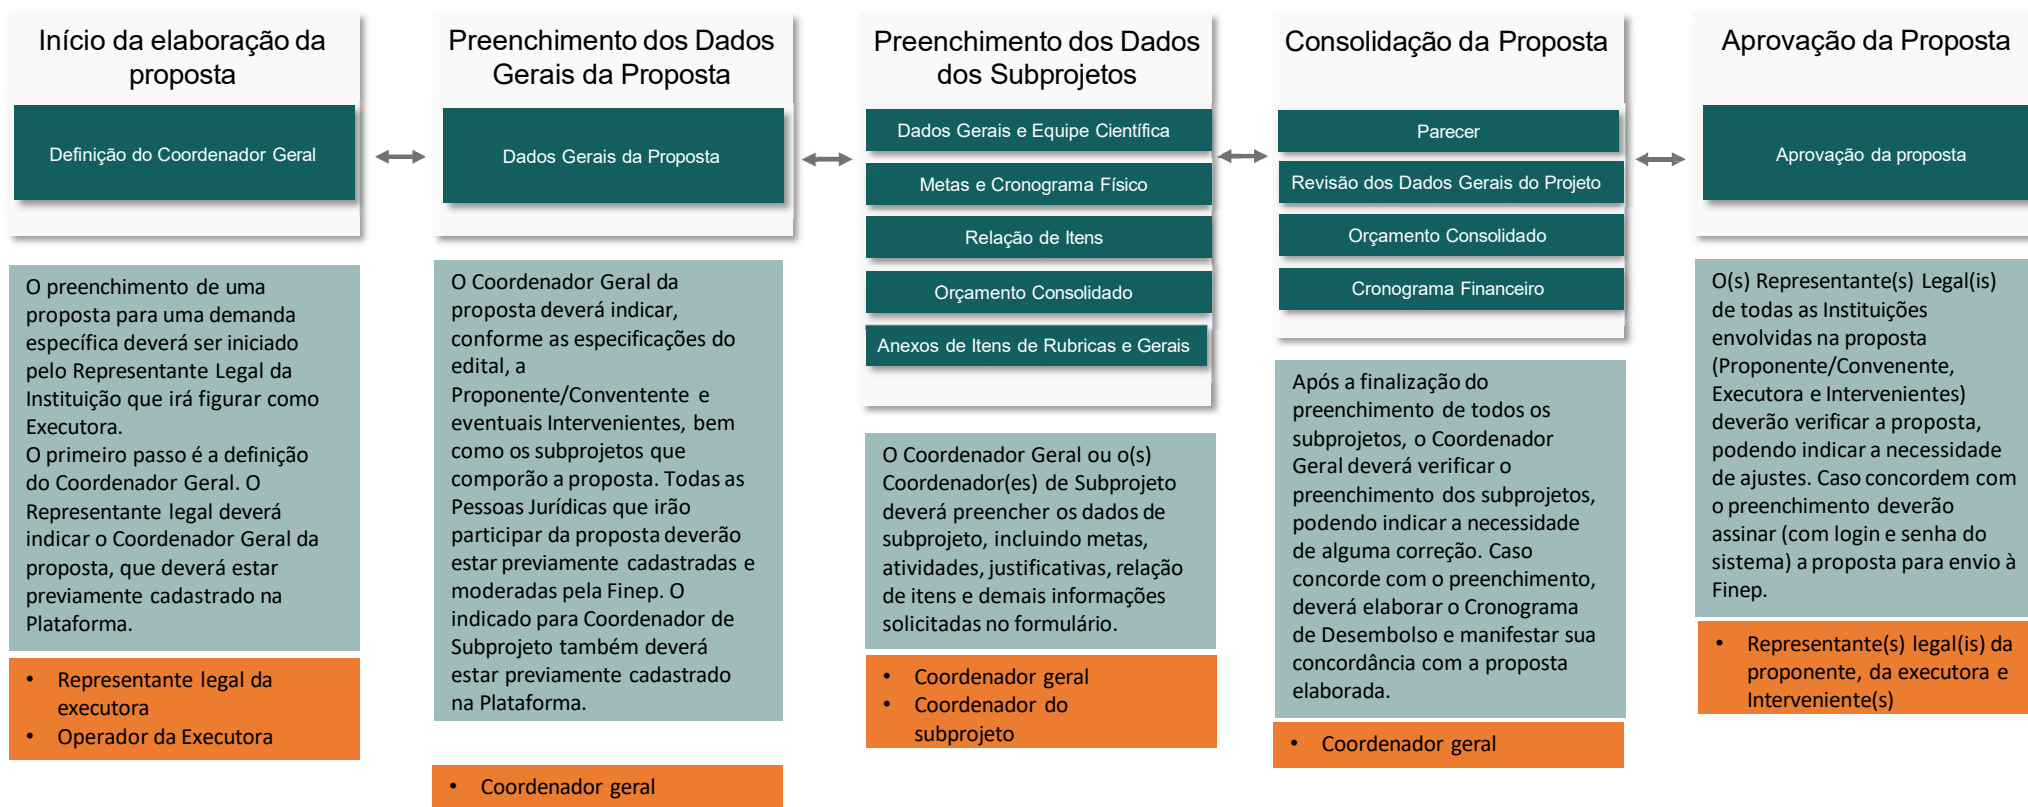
Início da elaboração da proposta

Definição do Coordenador Geral

O preenchimento de uma proposta para uma demanda específica deverá ser iniciado pelo Representante Legal da Instituição que irá figurar como Executora.
O primeiro passo é a definição do Coordenador Geral. O Representante legal deverá indicar o Coordenador Geral da proposta, que deverá estar previamente cadastrado na Plataforma.

- Representante legal da executora
- Operador da Executora

Preenchimento dos Dados Gerais da Proposta

Dados Gerais da Proposta

O Coordenador Geral da proposta deverá indicar, conforme as especificações do edital, a Proponente/Conventente e eventuais Intervenientes, bem como os subprojetos que comporão a proposta. Todas as Pessoas Jurídicas que irão participar da proposta deverão estar previamente cadastradas e moderadas pela Finep. O indicado para Coordenador de Subprojeto também deverá estar previamente cadastrado na Plataforma.

- Coordenador geral

Preenchimento dos Dados dos Subprojetos

Dados Gerais e Equipe Científica

Metas e Cronograma Físico

Relação de Itens

Orçamento Consolidado

Anexos de Itens de Rubricas e Gerais

O Coordenador Geral ou o(s) Coordenador(es) de Subprojeto deverá preencher os dados de subprojeto, incluindo metas, atividades, justificativas, relação de itens e demais informações solicitadas no formulário.

- Coordenador geral
- Coordenador do subprojeto

Consolidação da Proposta

Parecer

Revisão dos Dados Gerais do Projeto

Orçamento Consolidado

Cronograma Financeiro

Após a finalização do preenchimento de todos os subprojetos, o Coordenador Geral deverá verificar o preenchimento dos subprojetos, podendo indicar a necessidade de alguma correção. Caso concorde com o preenchimento, deverá elaborar o Cronograma de Desembolso e manifestar sua concordância com a proposta elaborada.

- Coordenador geral

Aprovação da Proposta

Aprovação da proposta

O(s) Representante(s) Legal(is) de todas as Instituições envolvidas na proposta (Proponente/Convenente, Executora e Intervenientes) deverão verificar a proposta, podendo indicar a necessidade de ajustes. Caso concordem com o preenchimento deverão assinar (com login e senha do sistema) a proposta para envio à Finep.

- Representante(s) legal(is) da proponente, da executora e Interveniente(s)